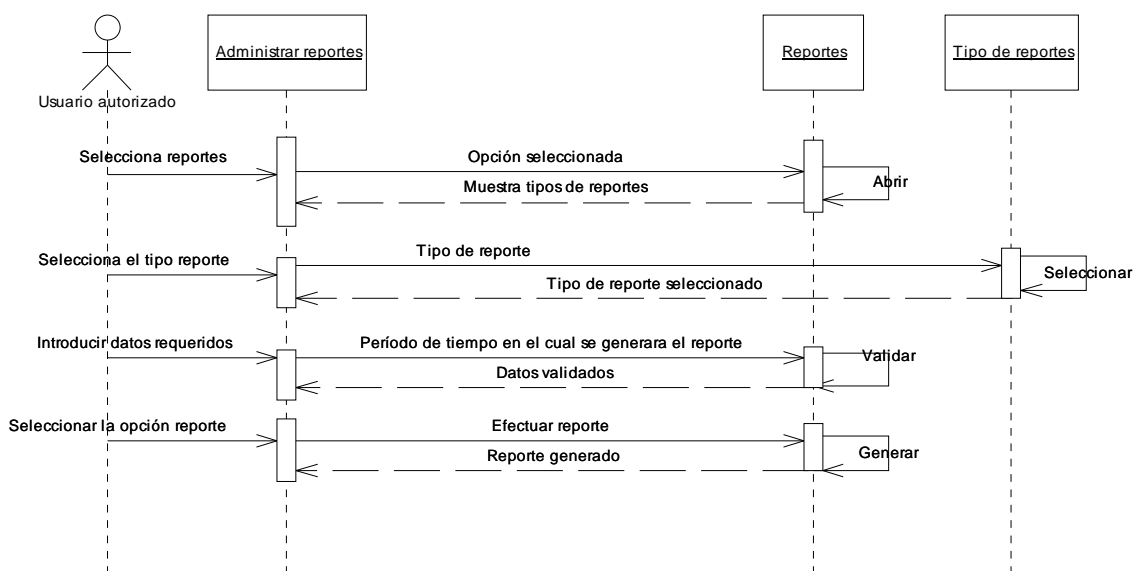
Usuario autorizado

Administrar reportes

Reportes

Tipo de reportes

Selecciona reportes

Opción seleccionada

Muestra tipos de reportes

Abrir

Selecciona el tipo reporte

Tipo de reporte

Tipo de reporte seleccionado

Seleccionar

Introducir datos requeridos

Período de tiempo en el cual se generara el reporte

Validar

Datos validados

Seleccionar la opción reporte

Efectuar reporte

Reporte generado

Generar